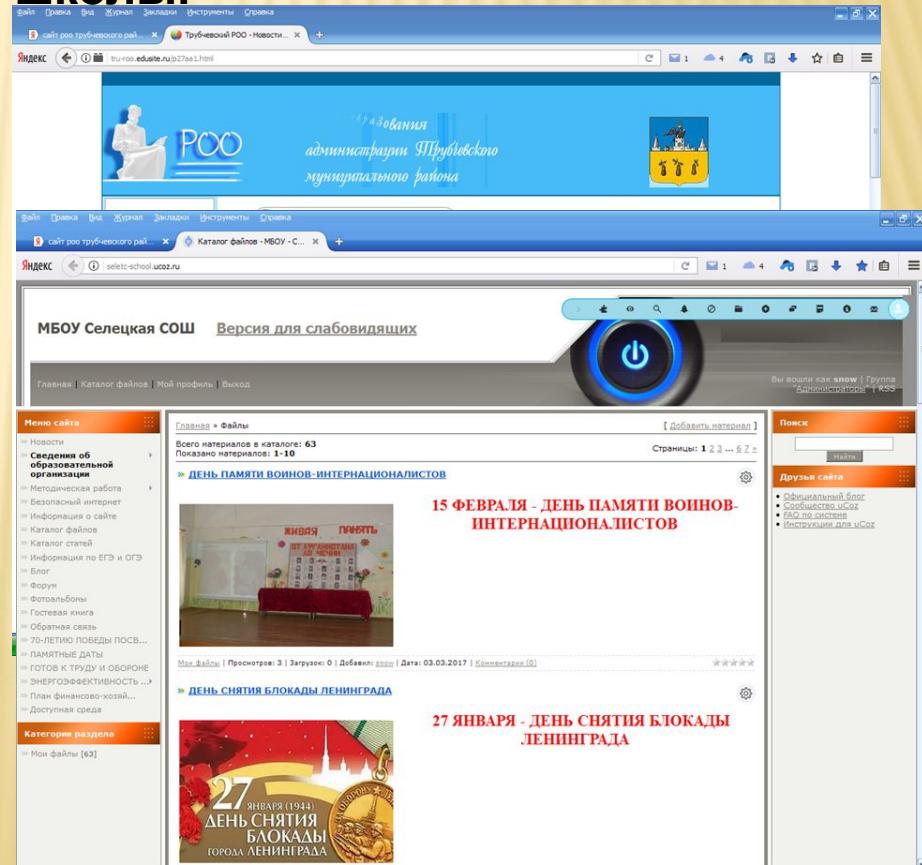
Школы

Файл Правка Вид Журнал Закладки Инструменты Справка

сайт роо трубчевского рай... × Трубчевский РОО - Новости... × +

Яндекс tru-roo.edusite.ru/p27aa1.html

РОО

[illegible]ования администрации Трубчевского муниципального района

Файл Правка Вид Журнал Закладки Инструменты Справка

сайт роо трубчевского рай... × Каталог файлов - МБОУ - С... × +

Яндекс seletc-school.ucoz.ru

МБОУ Селецкая СОШ Версия для слабовидящих

Главная | Каталог файлов | Мой профиль | Выход

Вы вошли как snow | Группа "Администраторы" | RSS

Меню сайта

Новости
Сведения об образовательной организации
Методическая работа
Безопасный интернет
Информация о сайте
Каталог файлов
Каталог статей
Информация по ЕГЭ и ОГЭ
Блог
Форум
Фотоальбомы
Гостевая книга
Обратная связь
70-ЛЕТИЮ ПОБЕДЫ ПОСВ...
ПАМЯТНЫЕ ДАТЫ
ГОТОВ К ТРУДУ И ОБОРОНЕ
ЭНЕРГОЭФФЕКТИВНОСТЬ ...
План финансово-хозяй...
Доступная среда

Категории раздела

Мои файлы [63]

Главная » Файлы

[ Добавить материал ]

Всего материалов в каталоге: 63
Показано материалов: 1-10

Страницы: 1 2 3 ... 6 7 »

» ДЕНЬ ПАМЯТИ ВОИНОВ-ИНТЕРНАЦИОНАЛИСТОВ

15 ФЕВРАЛЯ - ДЕНЬ ПАМЯТИ ВОИНОВ-ИНТЕРНАЦИОНАЛИСТОВ

ЖИВАЯ ПАМЯТЬ

Мои файлы | Просмотров: 3 | Загрузок: 0 | Добавил: snow | Дата: 03.03.2017 | Комментарии (0)

» ДЕНЬ СНЯТИЯ БЛОКАДЫ ЛЕНИНГРАДА

27 ЯНВАРЯ - ДЕНЬ СНЯТИЯ БЛОКАДЫ ЛЕНИНГРАДА

27 ЯНВАРЯ (1944) ДЕНЬ СНЯТИЯ БЛОКАДЫ ГОРОДА ЛЕНИНГРАДА

Поиск

Найти

Друзья сайта

Официальный блог
Сообщество uCoz
FAQ по системе
Инструкции для uCoz